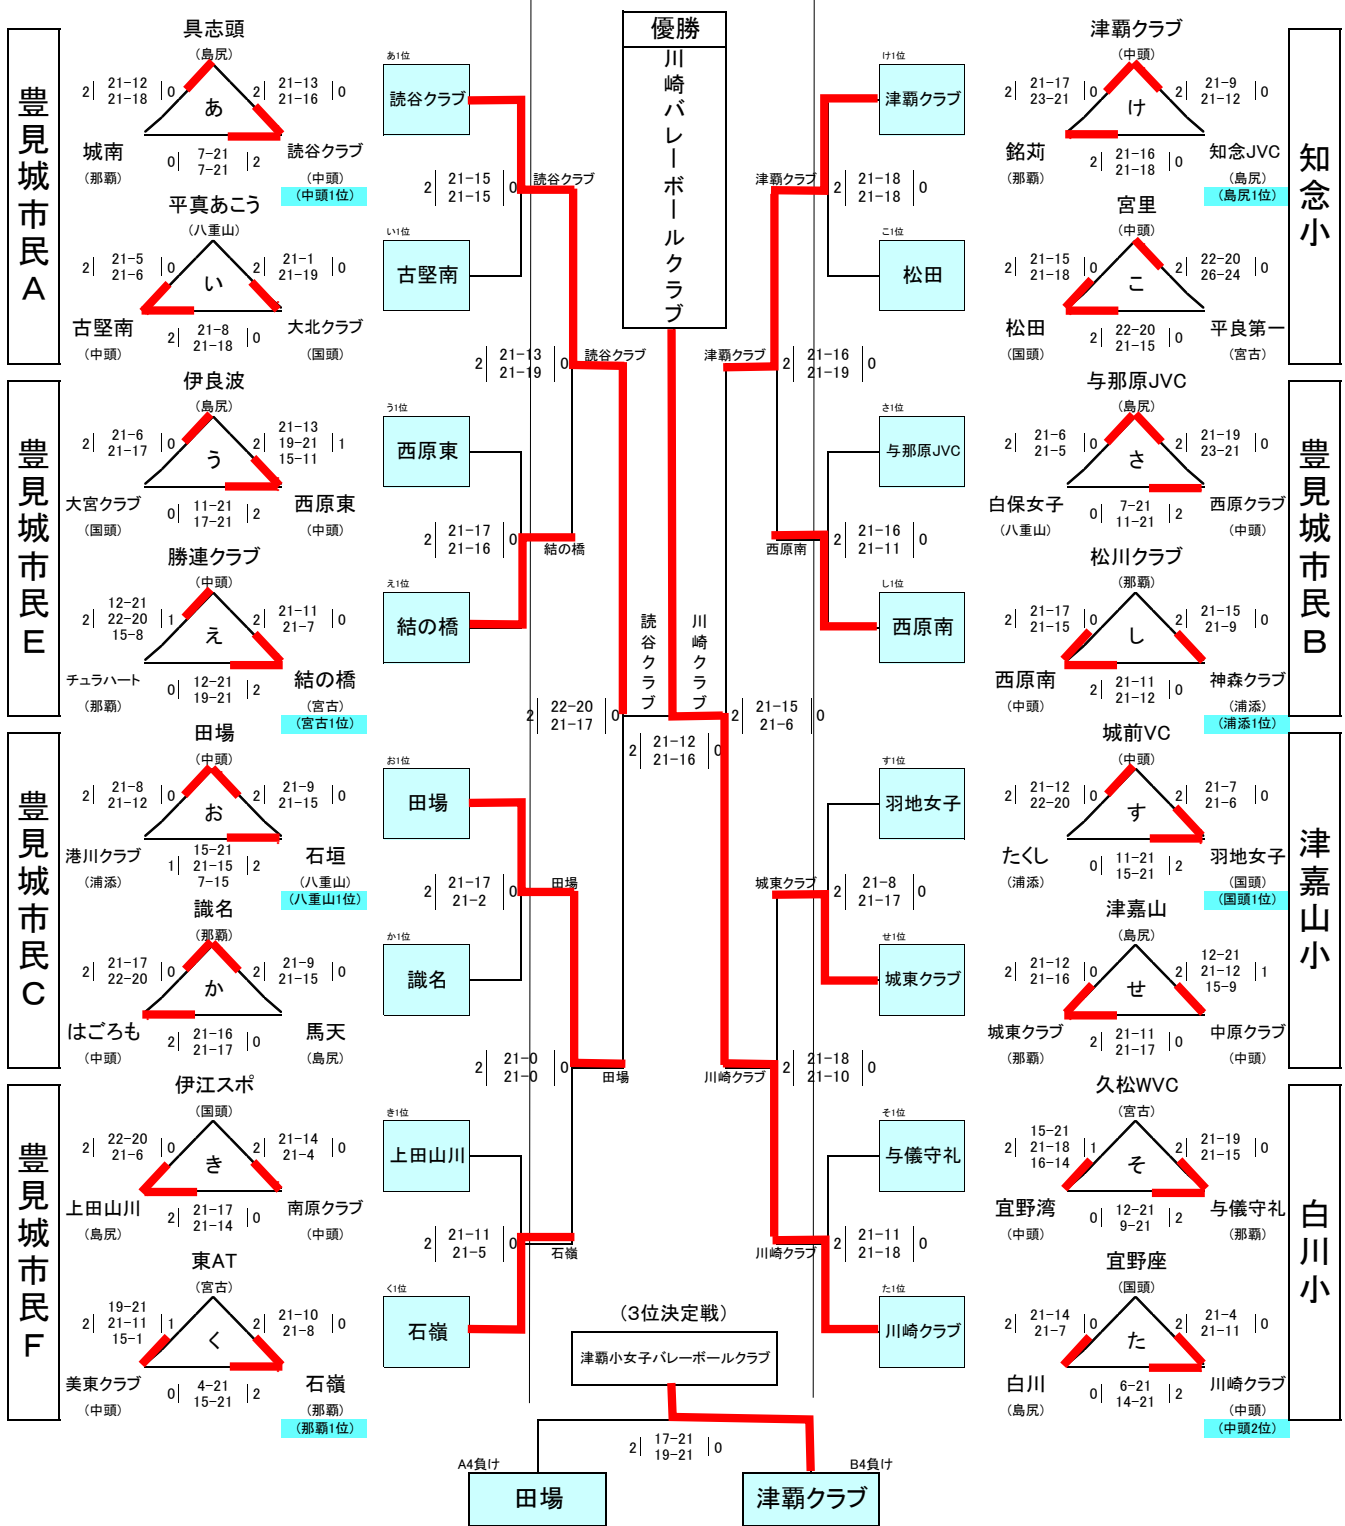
豊見城市民A

具志頭
(島尻)
あ
2 21-12 21-18 0
2 21-13 21-16 0
城南
(那覇)
0 7-21 7-21 2
読谷クラブ
(中頭)
(中頭1位)

平真あこう
(八重山)
い
2 21-5 21-6 0
2 21-1 21-19 0
古堅南
(中頭)
2 21-8 21-18 0
大北クラブ
(国頭)

豊見城市民E

伊良波
(島尻)
う
2 21-6 21-17 0
2 21-13 19-21 15-11 1
大宮クラブ
(国頭)
0 11-21 17-21 2
西原東
(中頭)

勝連クラブ
(中頭)
え
2 12-21 22-20 15-8 1
2 21-11 21-7 0
チュラハート
(那覇)
0 12-21 19-21 2
結の橋
(宮古)
(宮古1位)

豊見城市民C

田場
(中頭)
お
2 21-8 21-12 0
2 21-9 21-15 0
港川クラブ
(浦添)
1 15-21 21-15 7-15 2
石垣
(八重山)
(八重山1位)

識名
(那覇)
か
2 21-17 22-20 0
2 21-9 21-15 0
はごろも
(中頭)
2 21-16 21-17 0
馬天
(島尻)

豊見城市民F

伊江スポ
(国頭)
き
2 22-20 21-6 0
2 21-14 21-4 0
上田山川
(島尻)
2 21-17 21-14 0
南原クラブ
(中頭)

東AT
(宮古)
く
2 19-21 21-11 15-1 1
2 21-10 21-8 0
美東クラブ
(中頭)
0 4-21 15-21 2
石嶺
(那覇)
(那覇1位)

あ1位 読谷クラブ
2 21-15 21-15 0 読谷クラブ
い1位 古堅南
2 21-13 21-19 0 読谷クラブ
う1位 西原東
2 21-17 21-16 0 結の橋
え1位 結の橋
2 22-20 21-17 0
読谷クラブ
お1位 田場
2 21-17 21-2 0 田場
か1位 識名
2 21-0 21-0 0 田場
き1位 上田山川
2 21-11 21-5 0 石嶺
く1位 石嶺

優勝
川崎バレーボールクラブ

2 21-12 21-16 0
川崎クラブ

(3位決定戦)
津覇小女子バレーボールクラブ
2 17-21 19-21 0
A4負け 田場
B4負け 津覇クラブ

け1位 津覇クラブ
津覇クラブ 2 21-18 21-18 0
こ1位 松田
津覇クラブ 2 21-16 21-19 0
さ1位 与那原JVC
西原南 2 21-16 21-11 0
し1位 西原南
2 21-15 21-6 0
す1位 羽地女子
城東クラブ 2 21-8 21-17 0
せ1位 城東クラブ
川崎クラブ 2 21-18 21-10 0
そ1位 与儀守礼
川崎クラブ 2 21-11 21-18 0
た1位 川崎クラブ

知念小

津覇クラブ
(中頭)
け
2 21-17 23-21 0
2 21-9 21-12 0
銘苅
(那覇)
2 21-16 21-18 0
知念JVC
(島尻)
(島尻1位)

宮里
(中頭)
こ
2 21-15 21-18 0
2 22-20 26-24 0
松田
(国頭)
2 22-20 21-15 0
平良第一
(宮古)

豊見城市民B

与那原JVC
(島尻)
さ
2 21-6 21-5 0
2 21-19 23-21 0
白保女子
(八重山)
0 7-21 11-21 2
西原クラブ
(中頭)

松川クラブ
(那覇)
し
2 21-17 21-15 0
2 21-15 21-9 0
西原南
(中頭)
2 21-11 21-12 0
神森クラブ
(浦添)
(浦添1位)

津嘉山小

城前VC
(中頭)
す
2 21-12 22-20 0
2 21-7 21-6 0
たくし
(浦添)
0 11-21 15-21 2
羽地女子
(国頭)
(国頭1位)

津嘉山
(島尻)
せ
2 21-12 21-16 0
2 12-21 21-12 15-9 1
城東クラブ
(那覇)
2 21-11 21-17 0
中原クラブ
(中頭)

白川小

久松WVC
(宮古)
そ
2 15-21 21-18 16-14 1
2 21-19 21-15 0
宜野湾
(中頭)
0 12-21 9-21 2
与儀守礼
(那覇)

宜野座
(国頭)
た
2 21-14 21-7 0
2 21-4 21-11 0
白川
(島尻)
0 6-21 14-21 2
川崎クラブ
(中頭)
(中頭2位)